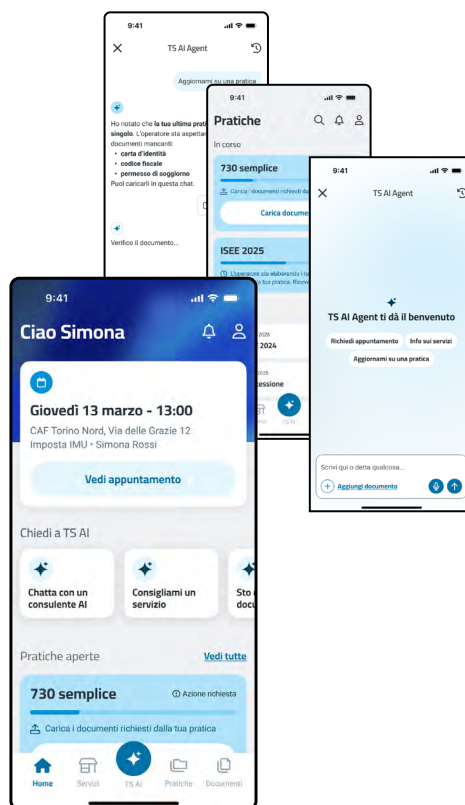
9:41

TS AI Agent

Aggiornami su una pratica

Ho notato che la tua ultima prati singolo. L'operatore sta aspettan documenti mancanti:
• carta d'identità
• codice fiscale
• permesso di soggiorno
Puoi caricarli in questa chat.

Verifico il documento...

9:41

Pratiche

In corso

730 semplice

Carica i documenti richiesti da

Carica documen

ISEE 2025

L'operatore sta elaborando i tu tua pratica. Riceve

2025
2024

2025
cessione

9:41

TS AI Agent

TS AI Agent ti dà il benvenuto

Richiedi appuntamento

Info sui servizi

Aggiornami su una pratica

Scrivi qui o detta qualcosa...

Aggiungi documento

9:41

Ciao Simona

Giovedì 13 marzo - 13:00

CAF Torino Nord, Via delle Grazie 12
Imposta IMU • Simona Rossi

Vedi appuntamento

Chiedi a TS AI

Chatta con un consulente AI

Consigliami un servizio

Sto docu

Pratiche aperte

Vedi tutte

730 semplice

Azione richiesta

Carica i documenti richiesti dalla tua pratica

Home

Servizi

TS AI

Pratiche

Documenti